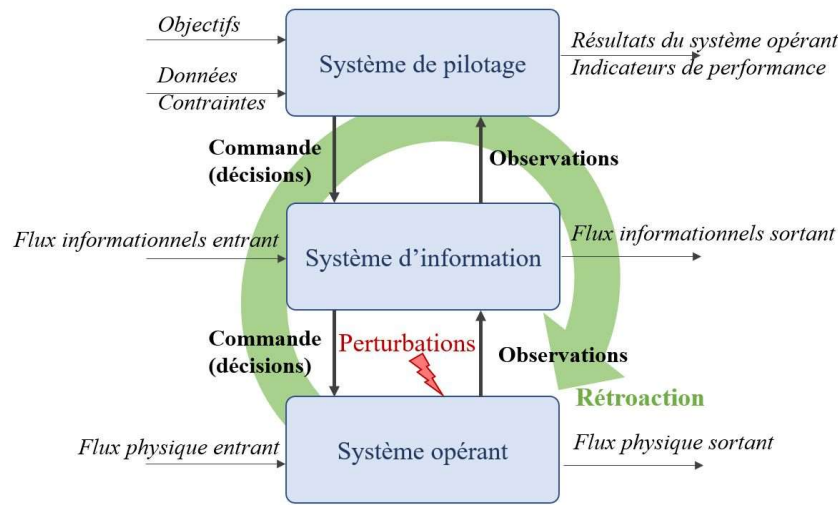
Objectifs

Données

Contraintes

Système de pilotage

Résultats du système opérant

Indicateurs de performance

Commande (décisions)

Observations

Flux informationnels entrant

Système d'information

Flux informationnels sortant

Commande (décisions)

Perturbations

Observations

Rétroaction

Flux physique entrant

Système opérant

Flux physique sortant